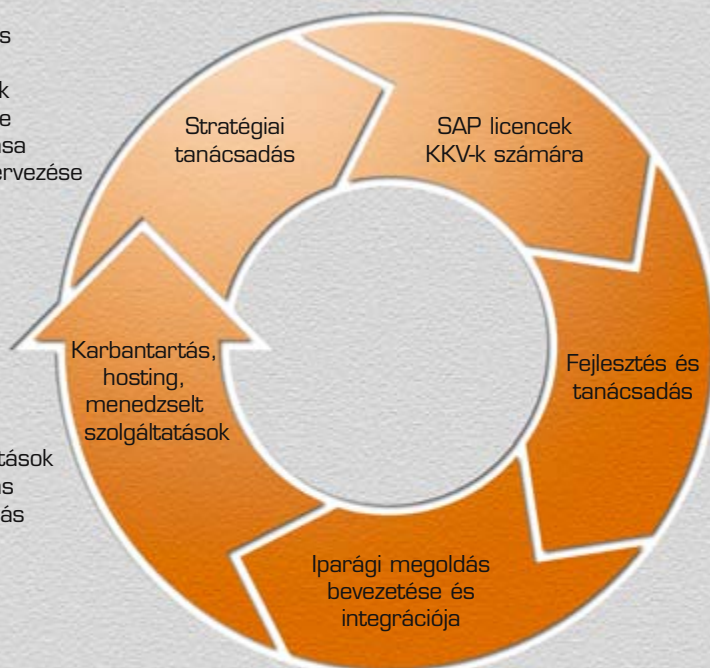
s

k
e
sa
ervezése

tások
s
ás

Stratégiai tanácsadás

SAP licencek KKV-k számára

Fejlesztés és tanácsadás

Iparági megoldás bevezetése és integrációja

Karbantartás, hosting, menedzselt szolgáltatások